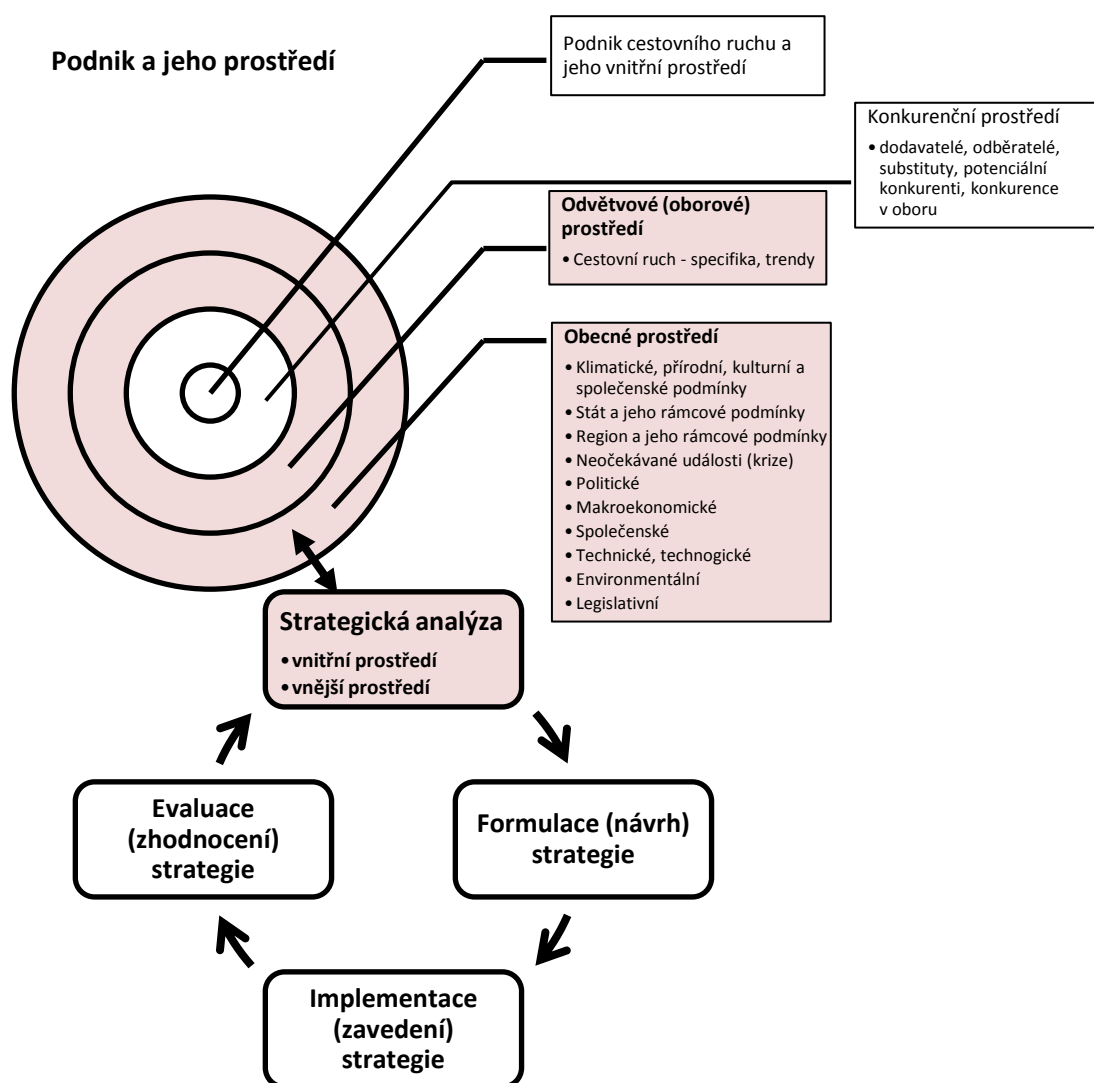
Podnik a jeho prostředí

Podnik cestovního ruchu a jeho vnitřní prostředí

Konkurenční prostředí
• dodavatelé, odběratelé, substituty, potenciální konkurenti, konkurence v oboru

Odvětvové (oborové) prostředí
• Cestovní ruch - specifika, trendy

Obecné prostředí
• Klimatické, přírodní, kulturní a společenské podmínky
• Stát a jeho rámcové podmínky
• Region a jeho rámcové podmínky
• Neočekávané události (krize)
• Politické
• Makroekonomické
• Společenské
• Technické, technologické
• Environmentální
• Legislativní

Strategická analýza
• vnitřní prostředí
• vnější prostředí

Formulace (návrh) strategie

Implementace (zavedení) strategie

Evaluace (zhodnocení) strategie